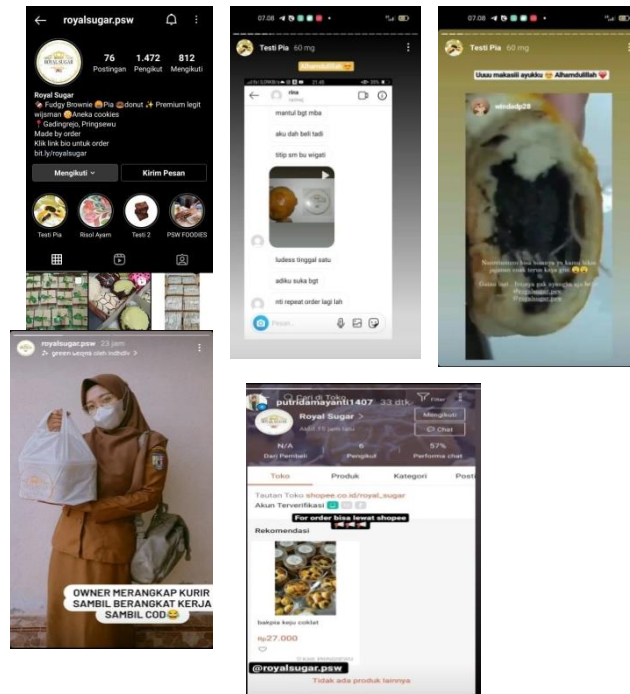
royalsugar.psw

76 Postingan
1.472 Pengikut
812 Mengikuti

Royal Sugar
Fudgy Brownie Pia donut Premium legit wijsman Aneka cookies
Gadingrejo, Pringsewu
Made by order
Klik link bio untuk order
bit.ly/royalsugar

Mengikuti
Kirim Pesan

Testi Pia
Risol Ayam
Testi 2
PSW FOODIES

07.08
Testi Pia 60 mg
Alhamdulillah

rina
mantul bgt mba
aku dah beli tadi
titip sm bu wigati
ludess tinggal satu
adiku suka bgt
nti repeat order lagi lah
Pesan...

07.08
Testi Pia 60 mg
Uuuu makasiii ayukku Alhamdulillah
windadp28
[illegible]

royalsugar.psw 23 jam
green sasyna oleh ndhdiv

OWNER MERANGKAP KURIR SAMBIL BERANGKAT KERJA SAMBIL COD

putridamayanti1407 33 dtk
Cari di Toko
Filter
Royal Sugar
Aktif 15 jam lalu
Mengikuti
Chat
N/A Dari Pembeli
6 Pengikut
57% Performa chat
Toko
Produk
Kategori
Posti
Tautan Toko shopee.co.id/royal_sugar
Akun Terverifikasi
For order bisa lewat shopee
Rekomendasi
bakpia keju coklat
Rp27.000
@royalsugar.psw
Tidak ada produk lainnya